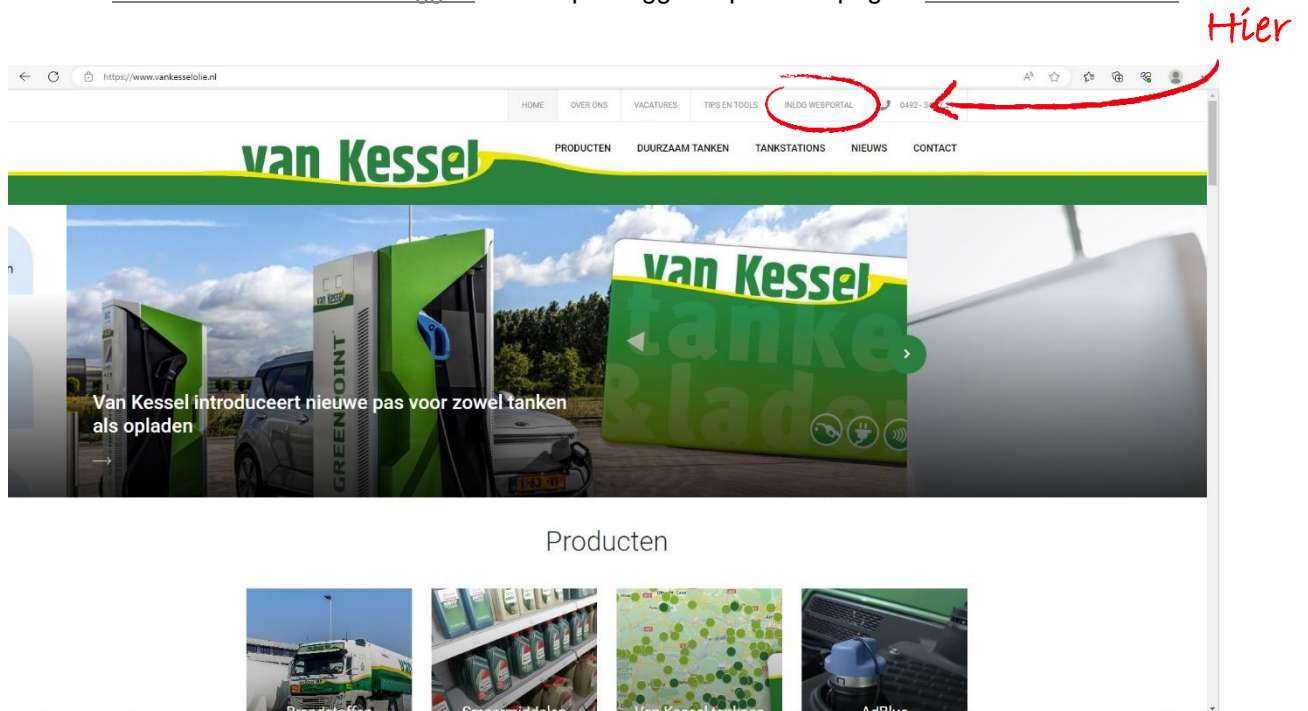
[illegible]

Hier

https://www.vankesselolie.nl

HOME OVER ONS VACATURES TIPS EN TOOLS INLOG WEBPORTAL 0492 - 34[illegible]

van Kessel

PRODUCTEN DUURZAAM TANKEN TANKSTATIONS NIEUWS CONTACT

van Kessel
tank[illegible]
&lade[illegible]

GREEN POINT

van Kessel

Van Kessel introduceert nieuwe pas voor zowel tanken als opladen

Producten

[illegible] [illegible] Van Kessel tanken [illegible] AdBlue